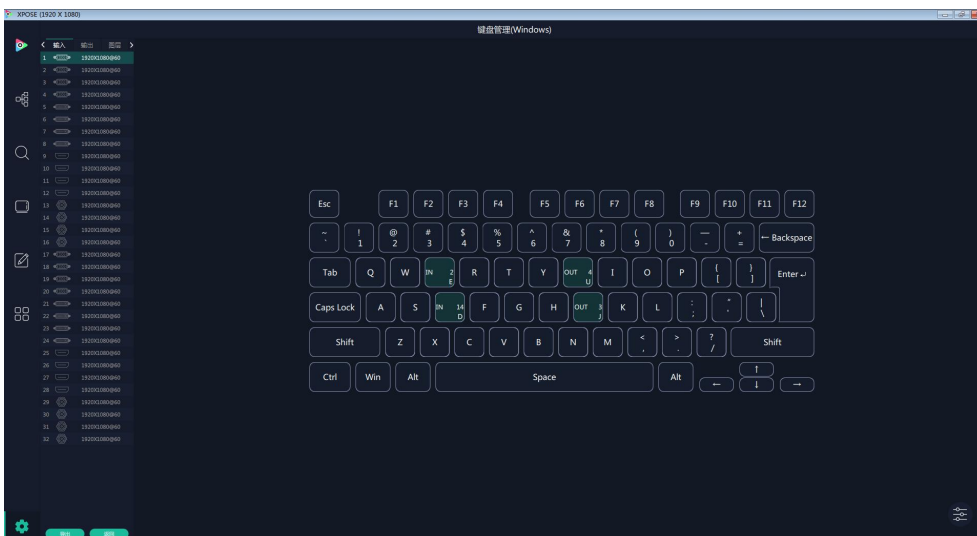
XPOSE (1920 X 1080)

键盘管理(Windows)

输入 输出 图层

1 1920X1080@60
2 1920X1080@60
3 1920X1080@60
4 1920X1080@60
5 1920X1080@60
6 1920X1080@60
7 1920X1080@60
8 1920X1080@60
9 1920X1080@60
10 1920X1080@60
11 1920X1080@60
12 1920X1080@60
13 1920X1080@60
14 1920X1080@60
15 1920X1080@60
16 1920X1080@60
17 1920X1080@60
18 1920X1080@60
19 1920X1080@60
20 1920X1080@60
21 1920X1080@60
22 1920X1080@60
23 1920X1080@60
24 1920X1080@60
25 1920X1080@60
26 1920X1080@60
27 1920X1080@60
28 1920X1080@60
29 1920X1080@60
30 1920X1080@60
31 1920X1080@60
32 1920X1080@60

Esc F1 F2 F3 F4 F5 F6 F7 F8 F9 F10 F11 F12

~ ` ! 1 @ 2 # 3 $ 4 % 5 ^ 6 & 7 * 8 ( 9 ) 0 — - + = ← Backspace

Tab Q W IN 2 E R T Y OUT 4 U I O P { [ } ] Enter ↵

Caps Lock A S IN 14 D F G H OUT 3 J K L : ; " ' | \

Shift Z X C V B N M < , > . ? / Shift

Ctrl Win Alt Space Alt ↑ ← ↓ →

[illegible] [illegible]